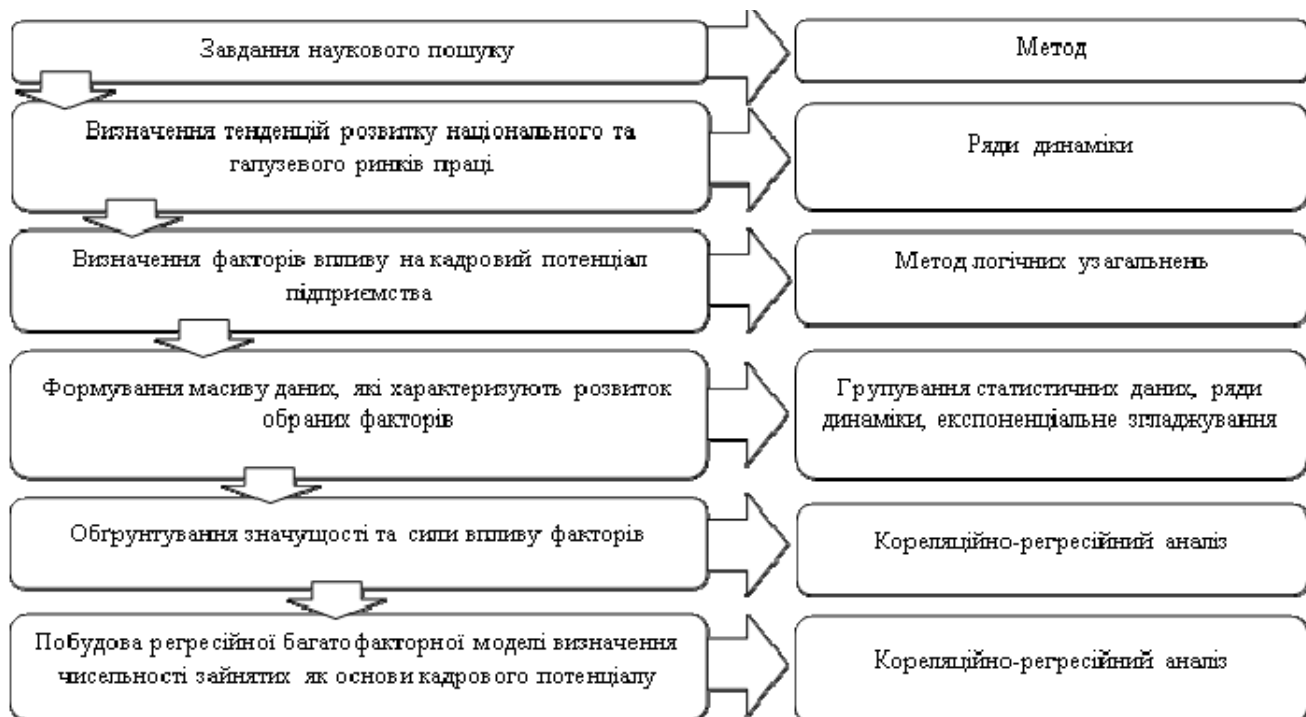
Завдання наукового пошуку

Метод

Визначення тенденцій розвитку національного та галузевого ринків праці

Ряди динаміки

Визначення факторів впливу на кадровий потенціал підприємства

Метод логічних узагальнень

Формування масиву даних, які характеризують розвиток обраних факторів

Групування статистичних даних, ряди динаміки, експоненціальне згладжування

Обґрунтування значущості та сили впливу факторів

Кореляційно-регресійний аналіз

Побудова регресійної багатофакторної моделі визначення чисельності зайнятих як основи кадрового потенціалу

Кореляційно-регресійний аналіз